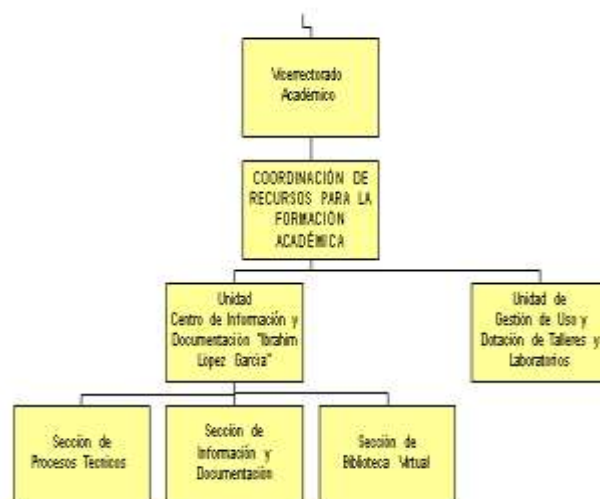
Vicerrectorado Académico

COORDINACIÓN DE RECURSOS PARA LA FORMACIÓN ACADÉMICA

Unidad Centro de Información y Documentación "Ibrahim López García"

Unidad de Gestión de Uso y Dotación de Talleres y Laboratorios

Sección de Procesos Técnicos

Sección de Información y Documentación

Sección de Biblioteca Virtual